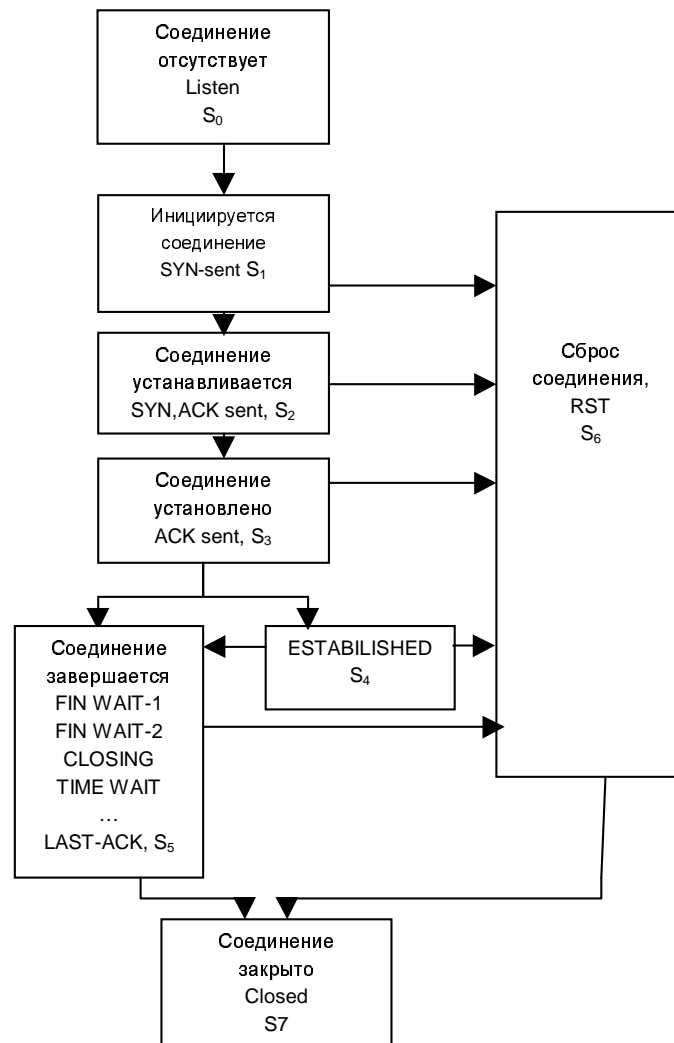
Соединение отсутствует
Listen
$S_0$

Инициируется соединение
SYN-sent $S_1$

Соединение устанавливается
SYN,ACK sent, $S_2$

Соединение установлено
ACK sent, $S_3$

Сброс соединения,
RST
$S_6$

Соединение завершается
FIN WAIT-1
FIN WAIT-2
CLOSING
TIME WAIT
…
LAST-ACK, $S_5$

ESTABILISHED
$S_4$

Соединение закрыто
Closed
S7